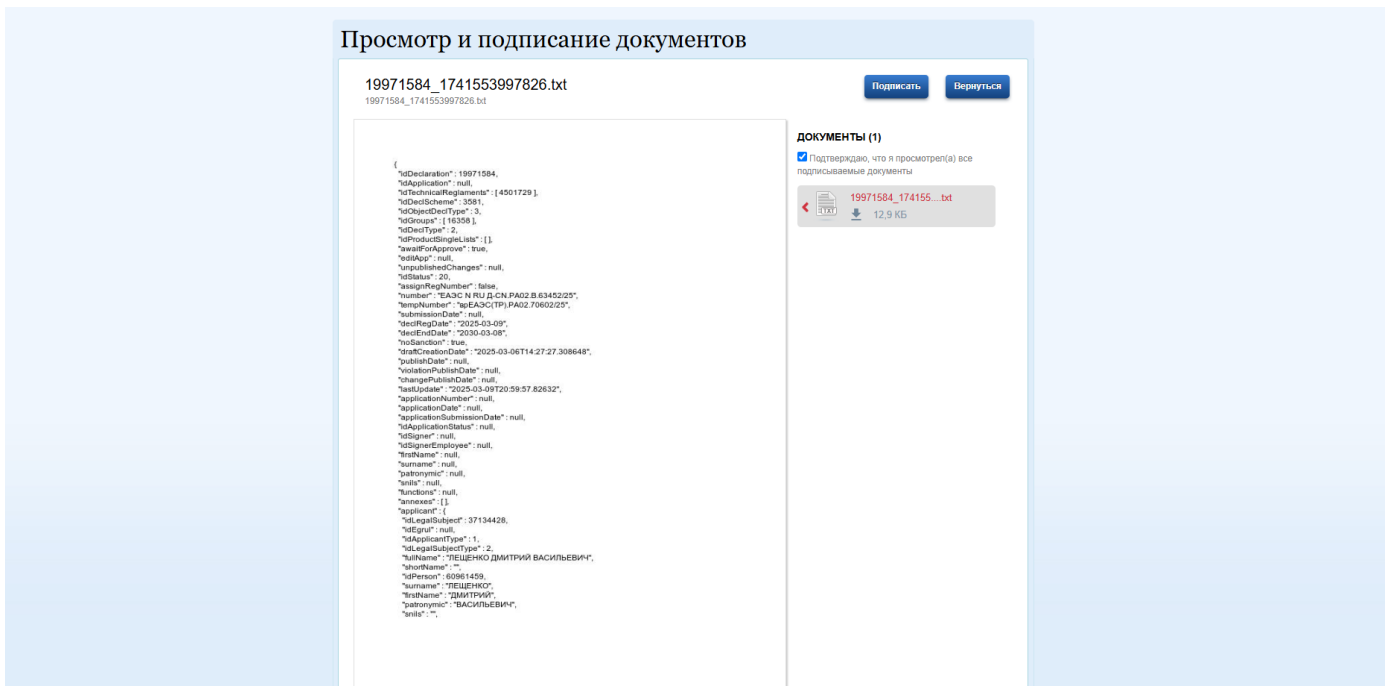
Просмотр и подписание документов

19971584_1741553997826.txt
19971584_1741553997826.txt

Подписать

Вернуться

{
"idDeclaration" : 19971584,
"idApplication" : null,
"idTechnicalReglaments" : [ 4501729 ],
"idDeclScheme" : 3581,
"idObjectDeclType" : 3,
"idGroups" : [ 16358 ],
"idDeclType" : 2,
"idProductSingleLists" : [ ],
"awaitForApprove" : true,
"editApp" : null,
"unpublishedChanges" : null,
"idStatus" : 20,
"assignRegNumber" : false,
"number" : "ЕАЭС N RU Д-CN.PA02.B.63452/25",
"tempNumber" : "врЕАЭС(ТР).PA02.70602/25",
"submissionDate" : null,
"declRegDate" : "2025-03-09",
"declEndDate" : "2030-03-08",
"noSanction" : true,
"draftCreationDate" : "2025-03-06T14:27:27.308648",
"publishDate" : null,
"violationPublishDate" : null,
"changePublishDate" : null,
"lastUpdate" : "2025-03-09T20:59:57.82632",
"applicationNumber" : null,
"applicationDate" : null,
"applicationSubmissionDate" : null,
"idApplicationStatus" : null,
"idSigner" : null,
"idSignerEmployee" : null,
"firstName" : null,
"surname" : null,
"patronymic" : null,
"snils" : null,
"functions" : null,
"annexes" : [ ],
"applicant" : {
"idLegalSubject" : 37134428,
"idEgrul" : null,
"idApplicantType" : 1,
"idLegalSubjectType" : 2,
"fullName" : "ЛЕЩЕНКО ДМИТРИЙ ВАСИЛЬЕВИЧ",
"shortName" : "",
"idPerson" : 60961459,
"surname" : "ЛЕЩЕНКО",
"firstName" : "ДМИТРИЙ",
"patronymic" : "ВАСИЛЬЕВИЧ",
"snils" : "",

ДОКУМЕНТЫ (1)
Подтверждаю, что я просмотрел(а) все подписываемые документы

TXT
19971584_174155....txt
12,9 КБ